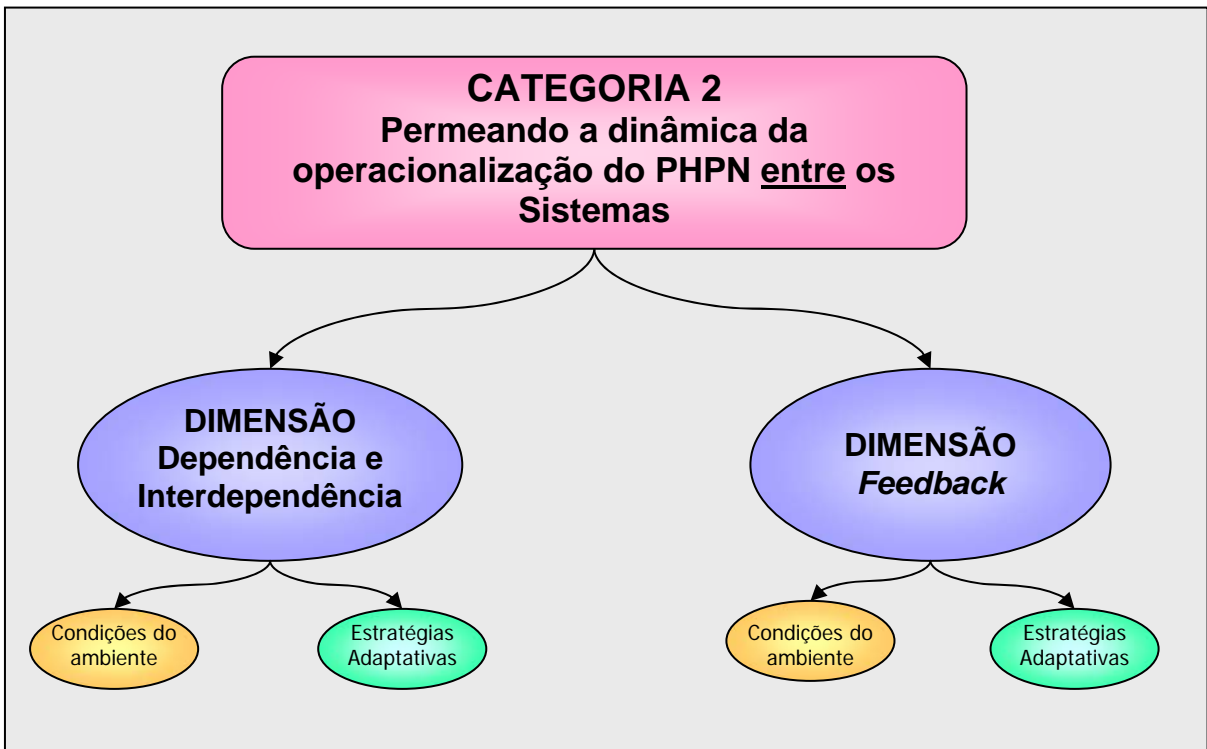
CATEGORIA 2
Permeando a dinâmica da operacionalização do PHPN entre os Sistemas

DIMENSÃO
Dependência e Interdependência

DIMENSÃO
Feedback

Condições do ambiente

Estratégias Adaptativas

Condições do ambiente

Estratégias Adaptativas